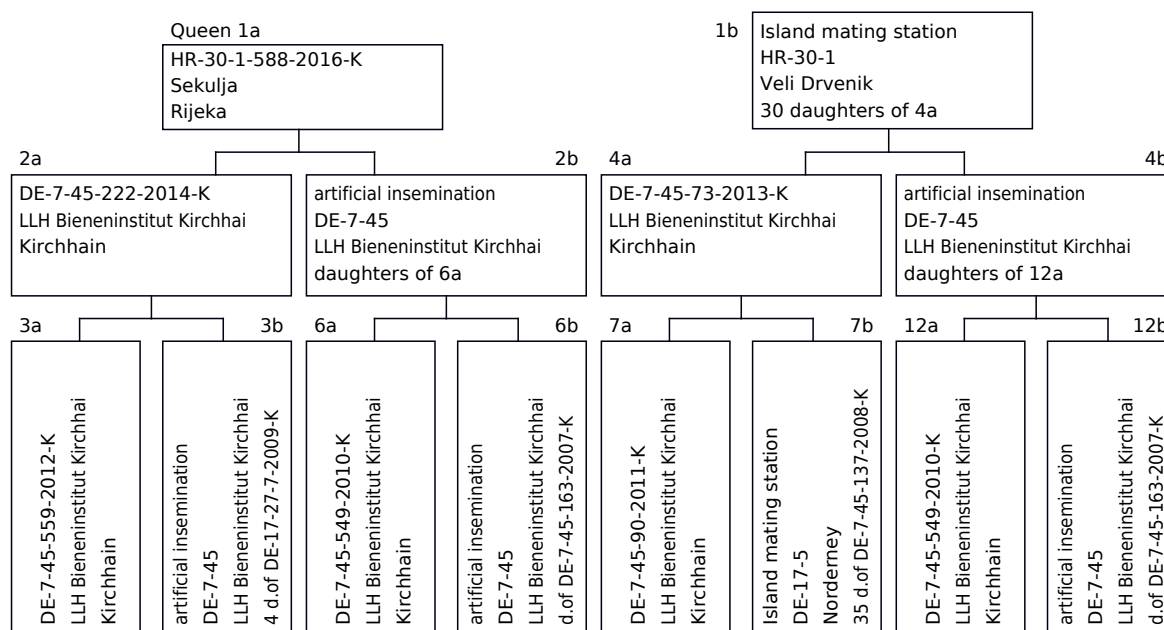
Queen 1a
HR-30-1-588-2016-K
Sekulja
Rijeka

1b
Island mating station
HR-30-1
Veli Drvenik
30 daughters of 4a

2a
DE-7-45-222-2014-K
LLH Bieneninstitut Kirchhai
Kirchhain

2b
artificial insemination
DE-7-45
LLH Bieneninstitut Kirchhai
daughters of 6a

4a
DE-7-45-73-2013-K
LLH Bieneninstitut Kirchhai
Kirchhain

4b
artificial insemination
DE-7-45
LLH Bieneninstitut Kirchhai
daughters of 12a

3a
DE-7-45-559-2012-K
LLH Bieneninstitut Kirchhai
Kirchhain

3b
artificial insemination
DE-7-45
LLH Bieneninstitut Kirchhai
4 d.of DE-17-27-7-2009-K

6a
DE-7-45-549-2010-K
LLH Bieneninstitut Kirchhai
Kirchhain

6b
artificial insemination
DE-7-45
LLH Bieneninstitut Kirchhai
d.of DE-7-45-163-2007-K

7a
DE-7-45-90-2011-K
LLH Bieneninstitut Kirchhai
Kirchhain

7b
Island mating station
DE-17-5
Norderney
35 d.of DE-7-45-137-2008-K

12a
DE-7-45-549-2010-K
LLH Bieneninstitut Kirchhai
Kirchhain

12b
artificial insemination
DE-7-45
LLH Bieneninstitut Kirchhai
d.of DE-7-45-163-2007-K